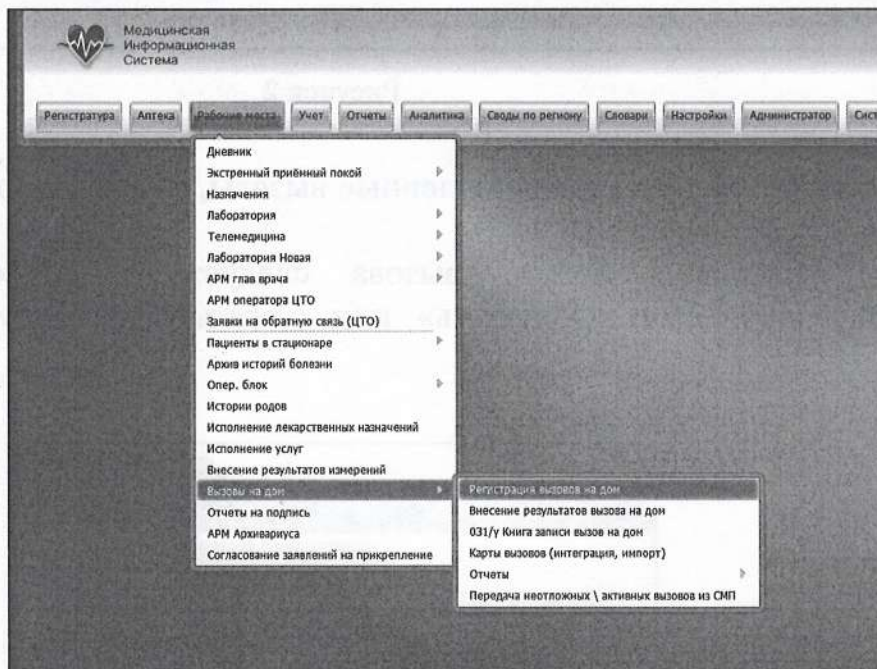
Медицинская
Информационная
Система

Регистратура | Аптека | Рабочие места | Учет | Отчеты | Аналитика | Своды по региону | Словари | Настройки | Администратор | Сист

Дневник
Экстренный приёмный покой
Назначения
Лаборатория
Телемедицина
Лаборатория Новая
АРМ глав врача
АРМ оператора ЦТО
Заявки на обратную связь (ЦТО)
Пациенты в стационаре
Архив историй болезни
Опер. блок
Истории родов
Исполнение лекарственных назначений
Исполнение услуг
Внесение результатов измерений
Вызовы на дом
Отчеты на подпись
АРМ Архивариуса
Согласование заявлений на прикрепление

Регистрация вызовов на дом
Внесение результатов вызова на дом
031/у Книга записи вызов на дом
Карты вызовов (интеграция, импорт)
Отчеты
Передача неотложных \ активных вызовов из СМП